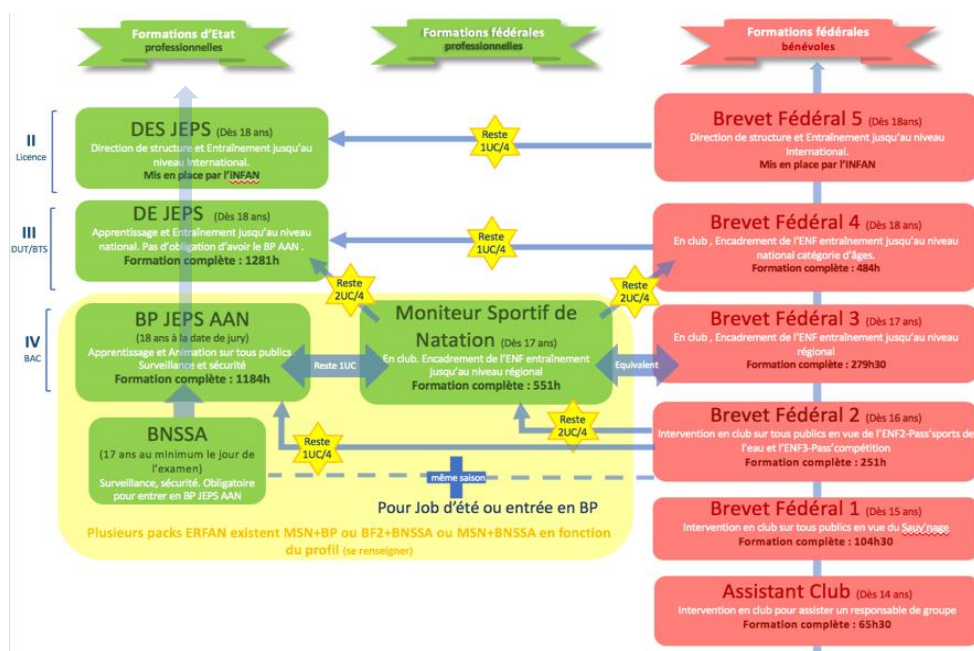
Formations d'Etat professionnelles

Formations fédérales professionnelles

Formations fédérales bénévoles

II Licence

III DUT/BTS

IV BAC

DES JEPS (Dès 18 ans)
Direction de structure et Entraînement jusqu'au niveau International.
Mis en place par l'INFAN

Reste 1UC/4

Brevet Fédéral 5 (Dès 18ans)
Direction de structure et Entraînement jusqu'au niveau International.
Mis en place par l'INFAN

DE JEPS (Dès 18 ans)
Apprentissage et Entraînement jusqu'au niveau national. Pas d'obligation d'avoir le BP AAN .
Formation complète : 1281h

Reste 1UC/4

Brevet Fédéral 4 (Dès 18 ans)
En club , Encadrement de l'ENF entraînement jusqu'au niveau national catégorie d'âges.
Formation complète : 484h

Reste 2UC/4

Reste 2UC/4

BP JEPS AAN
(18 ans à la date de jury)
Apprentissage et Animation sur tous publics
Surveillance et sécurité
Formation complète : 1184h

Reste 1UC

Moniteur Sportif de Natation (Dès 17 ans)
En club. Encadrement de l'ENF entraînement jusqu'au niveau régional
Formation complète : 551h

Equivalent

Brevet Fédéral 3 (Dès 17 ans)
En club , Encadrement de l'ENF entraînement jusqu'au niveau régional
Formation complète : 279h30

Reste 2UC/4

Brevet Fédéral 2 (Dès 16 ans)
Intervention en club sur tous publics en vue de l'ENF2-Pass'sports de l'eau et l'ENF3-Pass'compétition
Formation complète : 251h

Reste 1UC/4

BNSSA
(17 ans au minimum le jour de l'examen)
Surveillance, sécurité. Obligatoire pour entrer en BP JEPS AAN

même saison

Pour Job d'été ou entrée en BP

Brevet Fédéral 1 (Dès 15 ans)
Intervention en club sur tous publics en vue du Sauv'nage
Formation complète : 104h30

Plusieurs packs ERFAN existent MSN+BP ou BF2+BNSSA ou MSN+BNSSA en fonction du profil (se renseigner)

Assistant Club (Dès 14 ans)
Intervention en club pour assister un responsable de groupe
Formation complète : 65h30